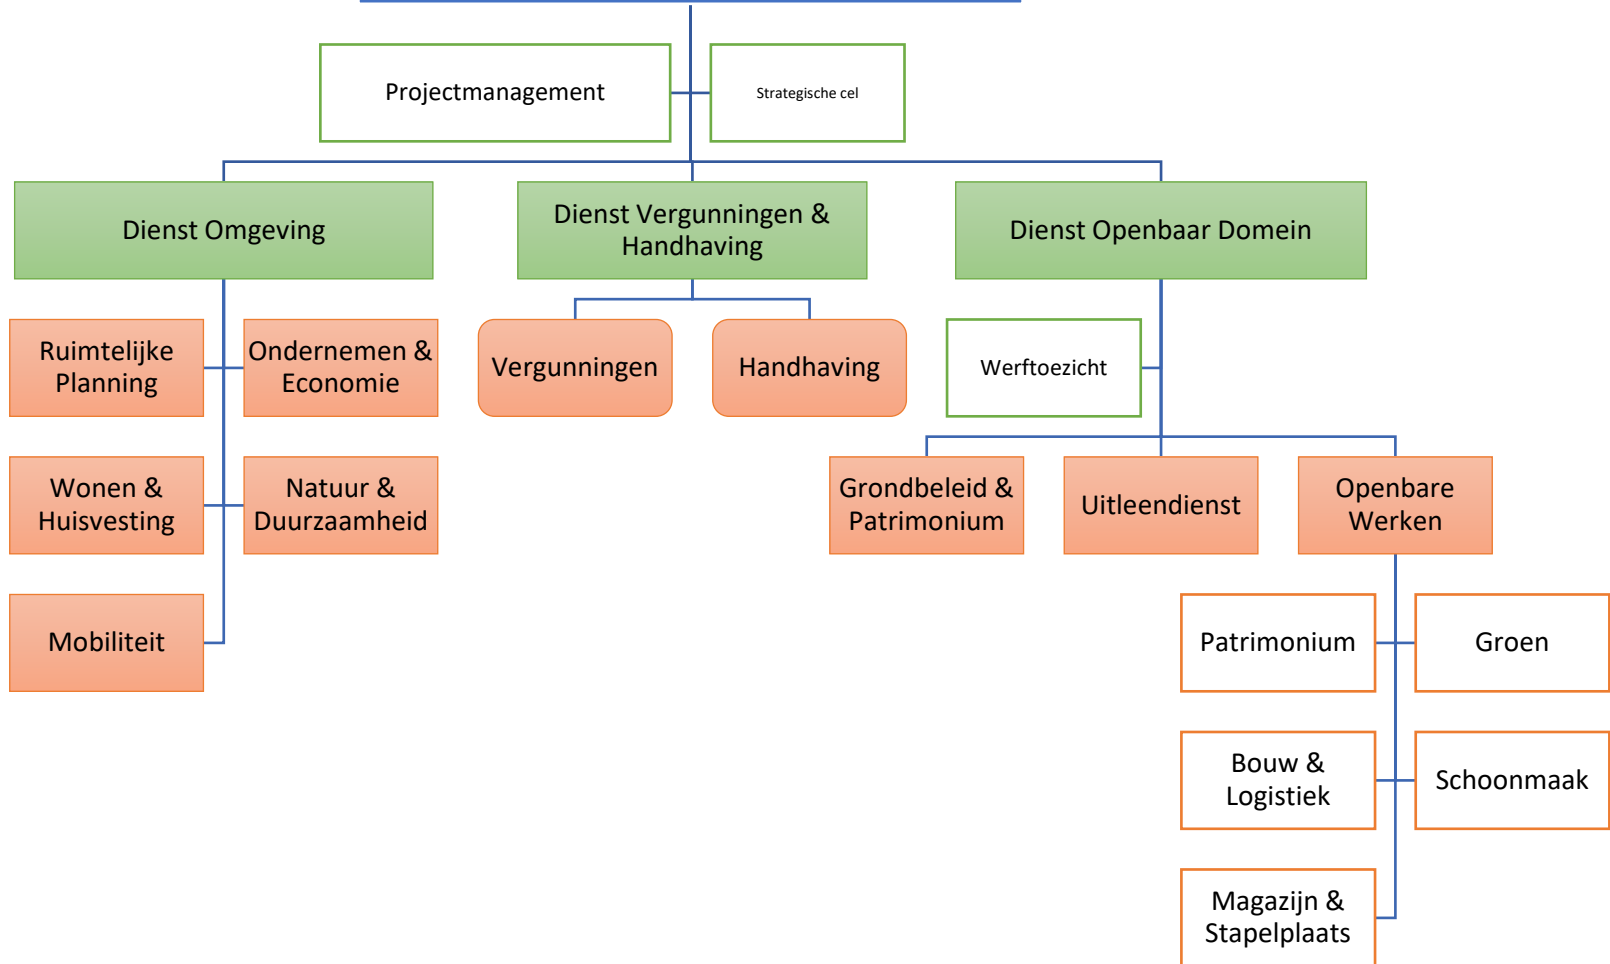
Projectmanagement

Strategische cel

Dienst Omgeving

Dienst Vergunningen & Handhaving

Dienst Openbaar Domein

Ruimtelijke Planning

Ondernemen & Economie

Vergunningen

Handhaving

Werftoezicht

Wonen & Huisvesting

Natuur & Duurzaamheid

Grondbeleid & Patrimonium

Uitleendienst

Openbare Werken

Mobiliteit

Patrimonium

Groen

Bouw & Logistiek

Schoonmaak

Magazijn & Stapelplaats